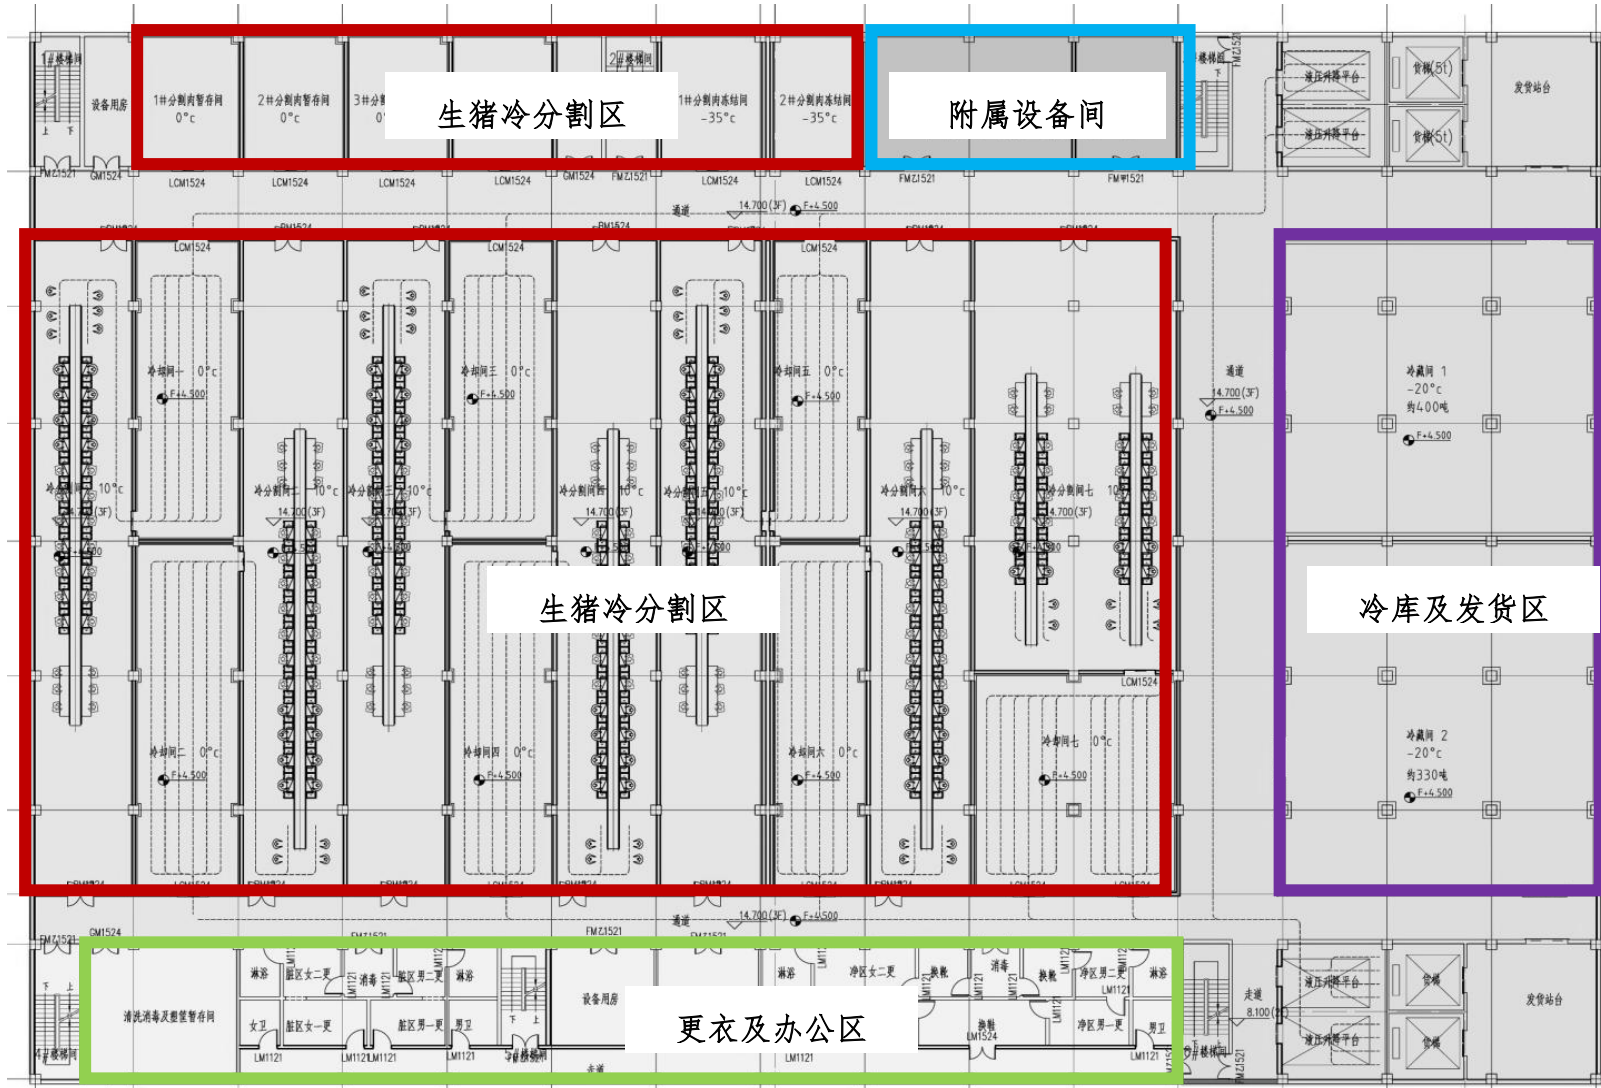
生猪冷分割区

附属设备间

生猪冷分割区

冷库及发货区

更衣及办公区

1#楼梯间
设备用房
1#分割肉暂存间 0°c
2#分割肉暂存间 0°c
3#分
2#楼梯间
1#分割肉冻结间 -35°c
2#分割肉冻结间 -35°c
FMZ1521
GM1524
LCM1524
LCM1524
LCM1524
LCM1524
GM1524
FMZ1521
LCM1524
LCM1524
FMZ1521
FM甲1521
液压升降平台
液压升降平台
货梯(5t)
货梯(5t)
发货站台
通道
14.700(3F)
F+4.500
LCM1524
LCM1524
LCM1524
冷却间一 0°c
F+4.500
冷却间三 0°c
F+4.500
冷却间五 0°c
F+4.500
冷分割间一 10°c
冷分割间二 10°c
冷分割间三 10°c
冷分割间四 10°c
冷分割间五 10°c
冷分割间六 10°c
冷分割间七 10°c
14.700(3F)
14.700(3F)
14.700(3F)
14.700(3F)
14.700(3F)
14.700(3F)
F+4.500
通道
14.700(3F)
F+4.500
冷藏间 1
-20°c
约400吨
F+4.500
冷藏间 2
-20°c
约330吨
F+4.500
LCM1524
冷却间二 0°c
F+4.500
冷却间四 0°c
F+4.500
冷却间六 0°c
F+4.500
冷却间七 0°c
F+4.500
通道
14.700(3F)
F+4.500
GM1524
FMZ1521
FMZ1521
清洗消毒及胴管暂存间
淋浴
脏区女二更
消毒
脏区男一更
淋浴
女卫
脏区女一更
脏区男一更
男卫
设备用房
淋浴
净区女二更
换鞋
消毒
换鞋
净区男二更
淋浴
换鞋
净区男一更
男卫
LM1121
LM1121
LM1121
LM1121
LM1121
LM1121
LCM1524
4#楼梯间
3#楼梯间
走道
8.100
走道
液压升降平台
液压升降平台
货梯
货梯
发货站台
FMZ1521